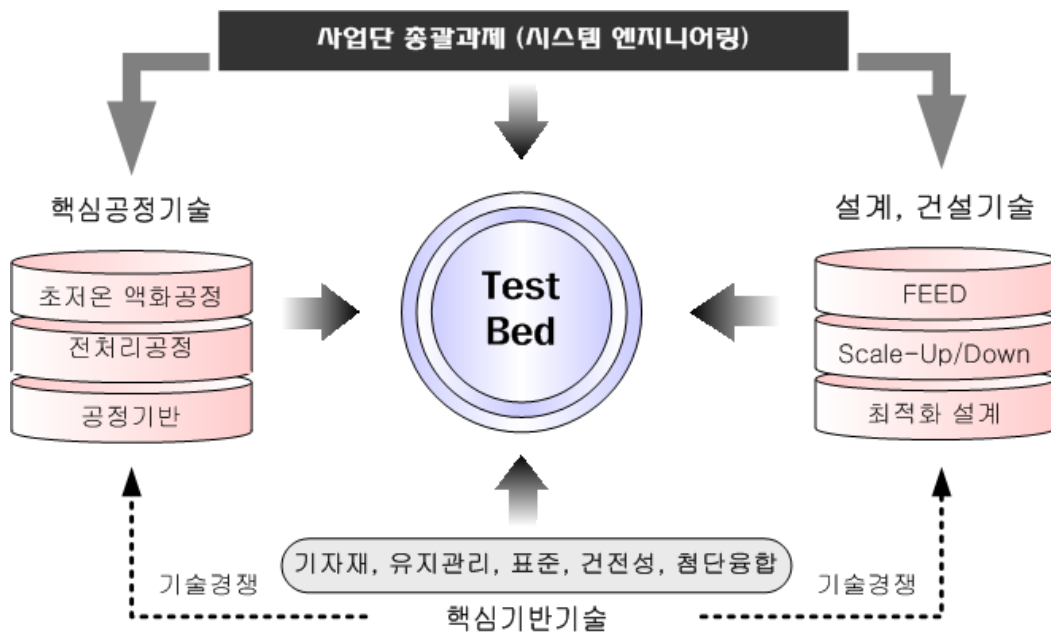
사업단 총괄과제 (시스템 엔지니어링)

핵심공정기술

초저온 액화공정

전처리공정

공정기반

Test Bed

설계, 건설기술

FEED

Scale-Up/Down

최적화 설계

기자재, 유지관리, 표준, 건전성, 첨단융합

기술경쟁

기술경쟁

핵심기반기술